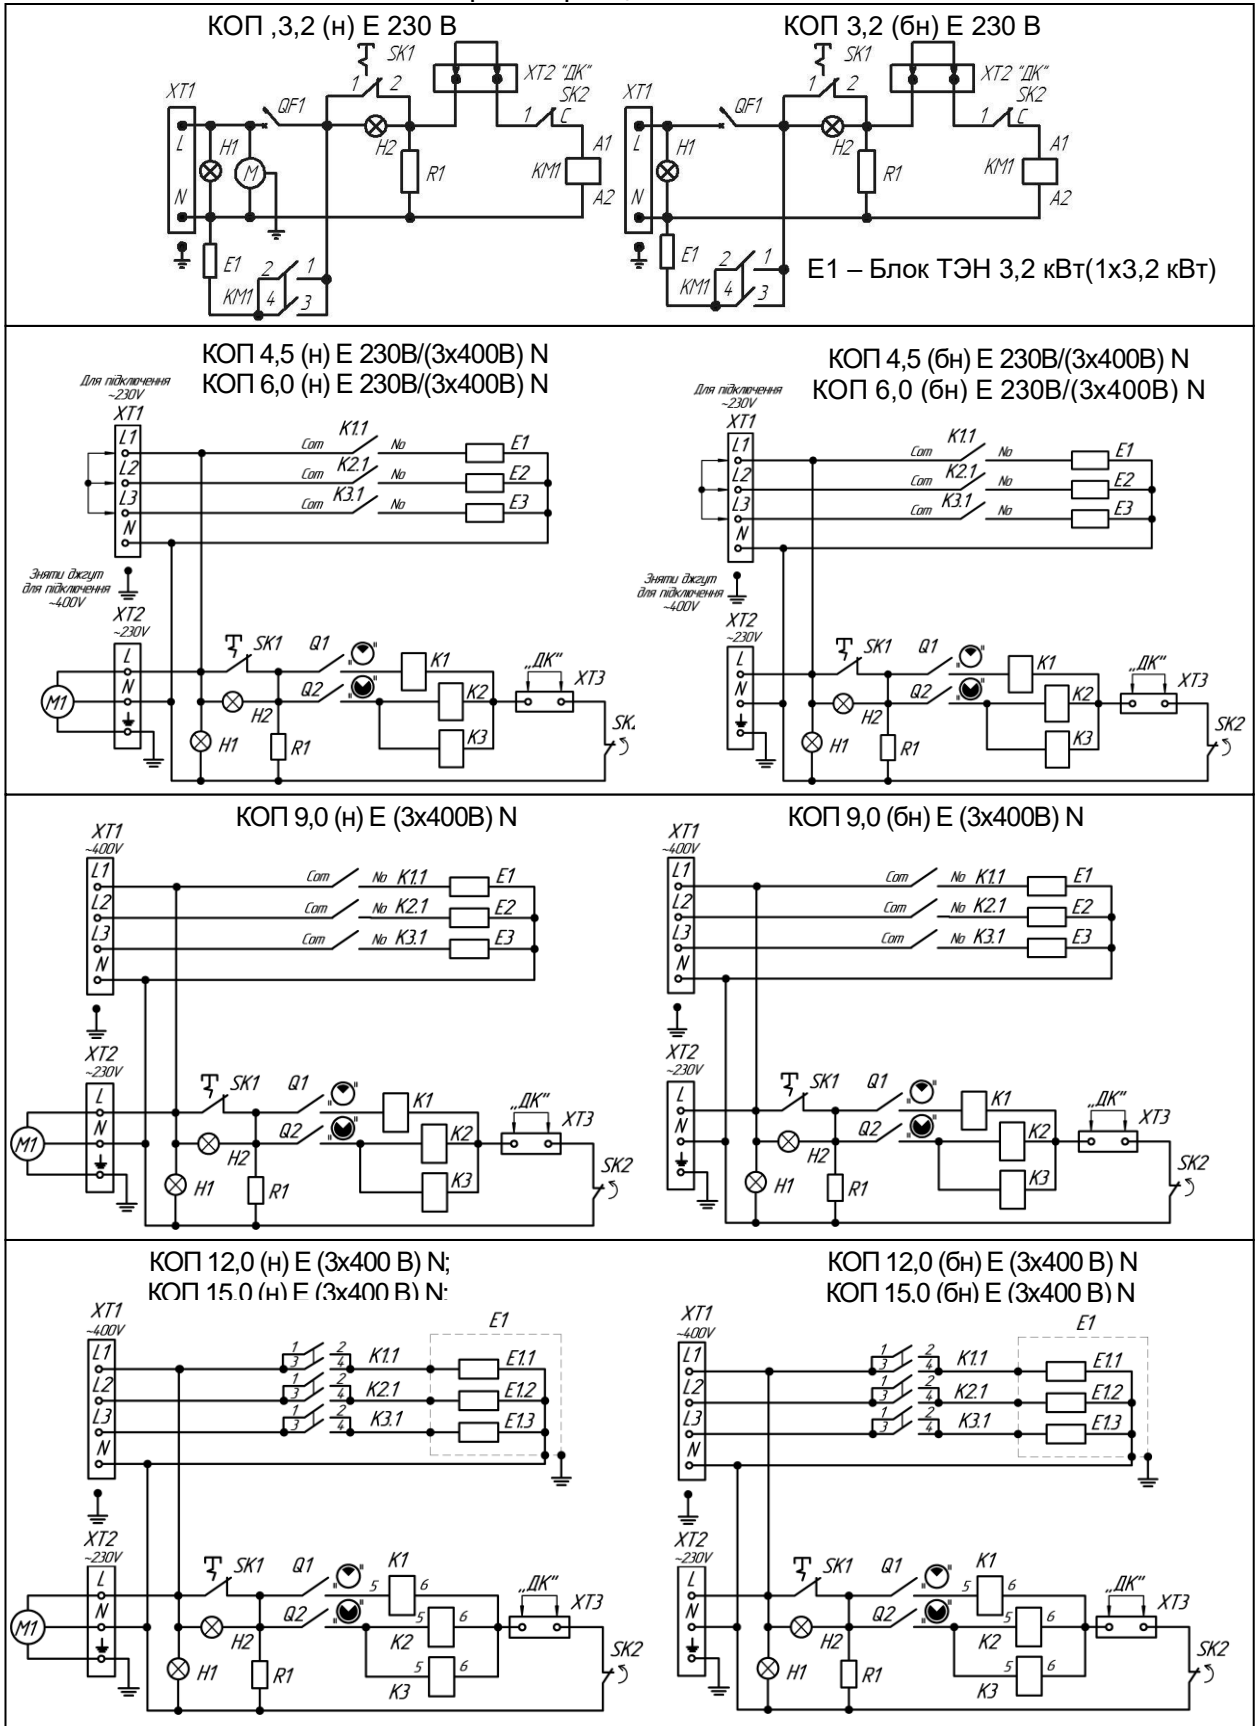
КОП ,3,2 (н) Е 230 В

XT1 L N H1 M QF1 SK1 1 2 H2 R1 XT2 "ДК" SK2 1 C KM1 A1 A2 E1 KM1 2 1 4 3

КОП 3,2 (бн) Е 230 В

XT1 L N H1 QF1 SK1 1 2 H2 R1 XT2 "ДК" SK2 1 C KM1 A1 A2 E1 KM1 2 1 4 3

Е1 – Блок ТЭН 3,2 кВт(1x3,2 кВт)

КОП 4,5 (н) Е 230В/(3x400В) N
КОП 6,0 (н) Е 230В/(3x400В) N

Для підключення ~230V XT1 L1 L2 L3 N Com K1.1 No E1 Com K2.1 No E2 Com K3.1 No E3 Зняти джгут для підключення ~400V XT2 ~230V L N M1 SK1 Q1 Q2 K1 K2 K3 H2 H1 R1 „ДК" XT3 SK2

КОП 4,5 (бн) Е 230В/(3x400В) N
КОП 6,0 (бн) Е 230В/(3x400В) N

Для підключення ~230V XT1 L1 L2 L3 N Com K1.1 No E1 Com K2.1 No E2 Com K3.1 No E3 Зняти джгут для підключення ~400V XT2 ~230V L N SK1 Q1 Q2 K1 K2 K3 H2 H1 R1 „ДК" XT3 SK2

КОП 9,0 (н) Е (3x400В) N

XT1 ~400V L1 L2 L3 N Com No K1.1 E1 Com No K2.1 E2 Com No K3.1 E3 XT2 ~230V L N M1 SK1 Q1 Q2 K1 K2 K3 H2 H1 R1 „ДК" XT3 SK2

КОП 9,0 (бн) Е (3x400В) N

XT1 ~400V L1 L2 L3 N Com No K1.1 E1 Com No K2.1 E2 Com No K3.1 E3 XT2 ~230V L N SK1 Q1 Q2 K1 K2 K3 H2 H1 R1 „ДК" XT3 SK2

КОП 12,0 (н) Е (3x400 В) N;
КОП 15,0 (н) Е (3x400 В) N;

XT1 ~400V L1 L2 L3 N 1 3 2 4 K1.1 K2.1 K3.1 E1 E1.1 E1.2 E1.3 XT2 ~230V L N M1 SK1 Q1 Q2 K1 5 6 K2 5 6 K3 5 6 H2 H1 R1 „ДК" XT3 SK2

КОП 12,0 (бн) Е (3x400 В) N
КОП 15,0 (бн) Е (3x400 В) N

XT1 ~400V L1 L2 L3 N 1 3 2 4 K1.1 K2.1 K3.1 E1 E1.1 E1.2 E1.3 XT2 ~230V L N SK1 Q1 Q2 K1 5 6 K2 5 6 K3 5 6 H2 H1 R1 „ДК" XT3 SK2